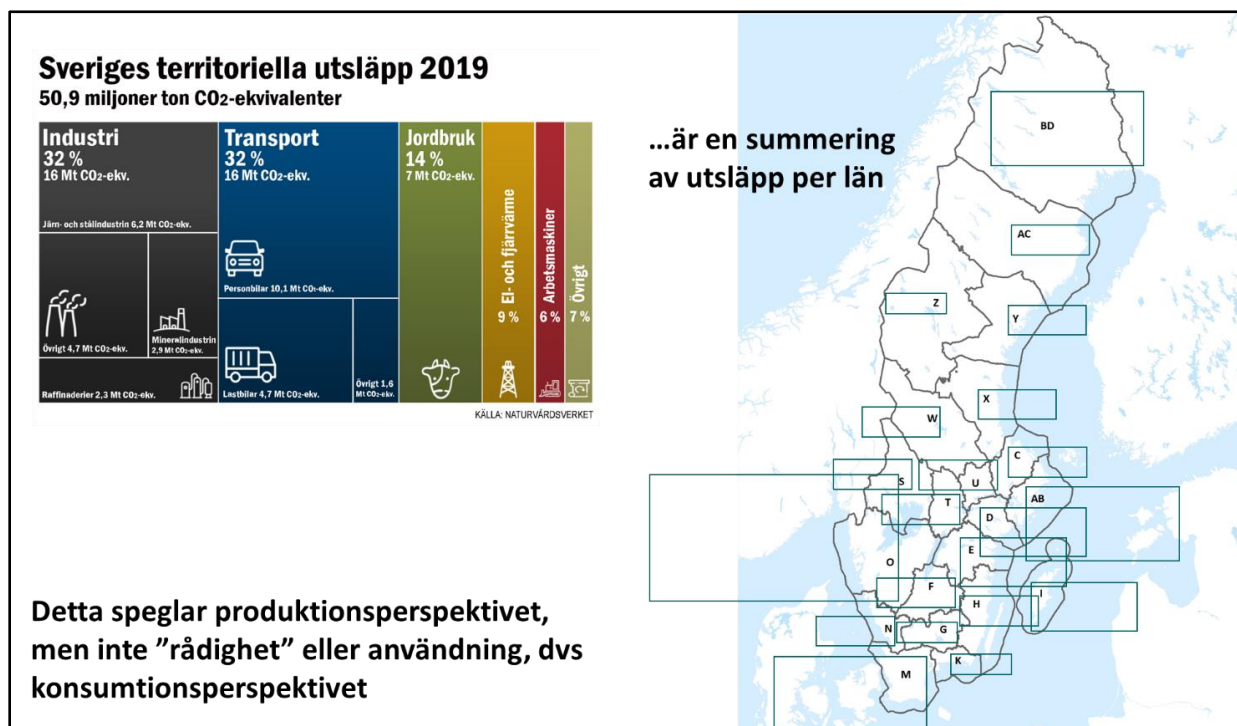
Sveriges territoriella utsläpp 2019
50,9 miljoner ton $CO_2$-ekvivalenter

Industri
32 %
16 Mt $CO_2$-ekv.

Järn- och stålindustrin 6,2 Mt $CO_2$-ekv.

Övrigt 4,7 Mt $CO_2$-ekv.

Mineralindustrin 2,9 Mt $CO_2$-ekv.

Raffinaderier 2,3 Mt $CO_2$-ekv.

Transport
32 %
16 Mt $CO_2$-ekv.

Personbilar 10,1 Mt $CO_2$-ekv.

Lastbilar 4,7 Mt $CO_2$-ekv.

Övrigt 1,6 Mt $CO_2$-ekv.

Jordbruk
14 %
7 Mt $CO_2$-ekv.

El- och fjärrvärme
9 %

Arbetsmaskiner
6 %

Övrigt
7 %

KÄLLA: NATURVÅRDSVERKET

…är en summering av utsläpp per län

BD
AC
Z
Y
X
W
C
S
U
T
AB
D
E
O
F
H
I
N
G
K
M

Detta speglar produktionsperspektivet, men inte ”rådighet” eller användning, dvs konsumtionsperspektivet